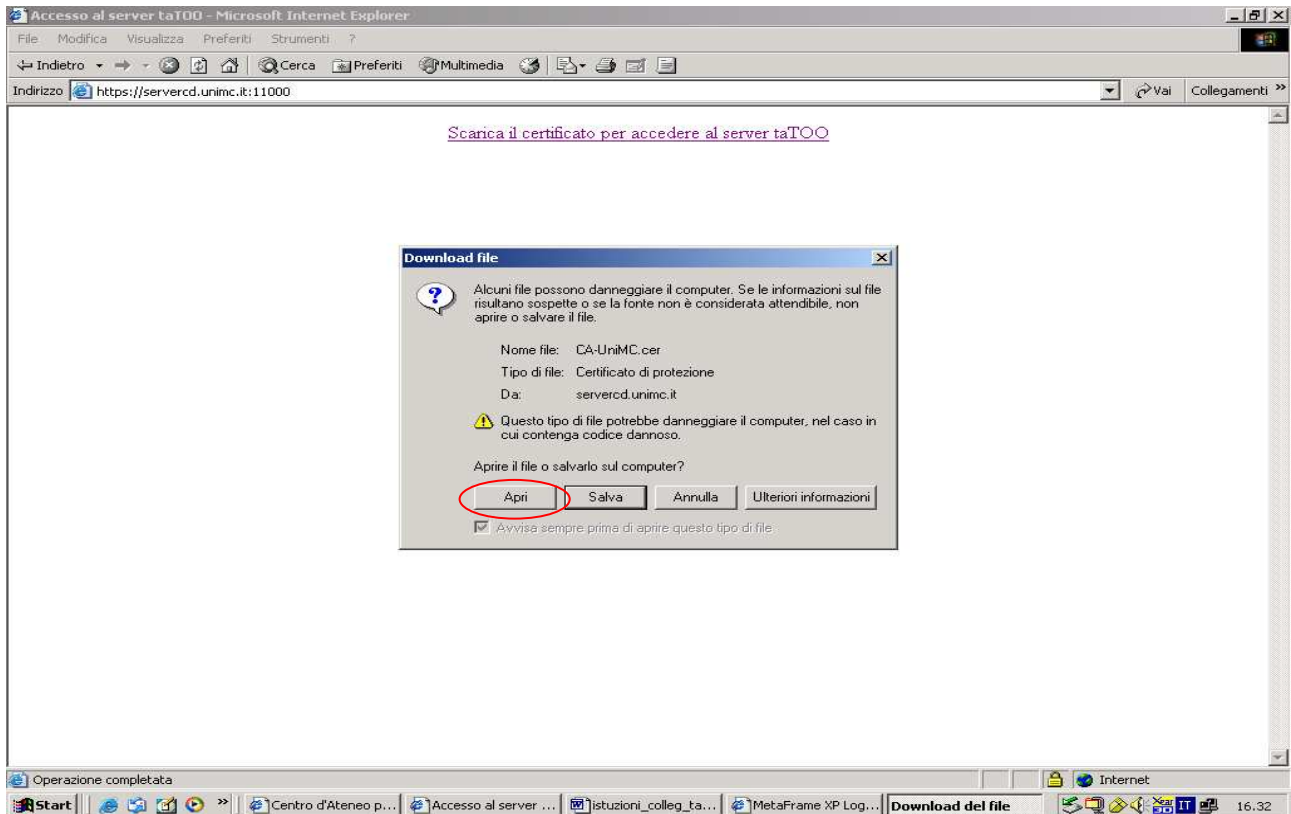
Accesso al server taTOO - Microsoft Internet Explorer

File Modifica Visualizza Preferiti Strumenti ?

Indietro Cerca Preferiti Multimedia

Indirizzo https://servercd.unimc.it:11000

Vai Collegamenti »

Scarica il certificato per accedere al server taTOO

Download file

Alcuni file possono danneggiare il computer. Se le informazioni sul file risultano sospette o se la fonte non è considerata attendibile, non aprire o salvare il file.

Nome file: CA-UniMC.cer

Tipo di file: Certificato di protezione

Da: servercd.unimc.it

Questo tipo di file potrebbe danneggiare il computer, nel caso in cui contenga codice dannoso.

Aprire il file o salvarlo sul computer?

Apri Salva Annulla Ulteriori informazioni

Avvisa sempre prima di aprire questo tipo di file

Operazione completata

Internet

Start

Centro d'Ateneo p...

Accesso al server ...

istuzioni_colleg_ta...

MetaFrame XP Log...

Download del file

IT

16.32